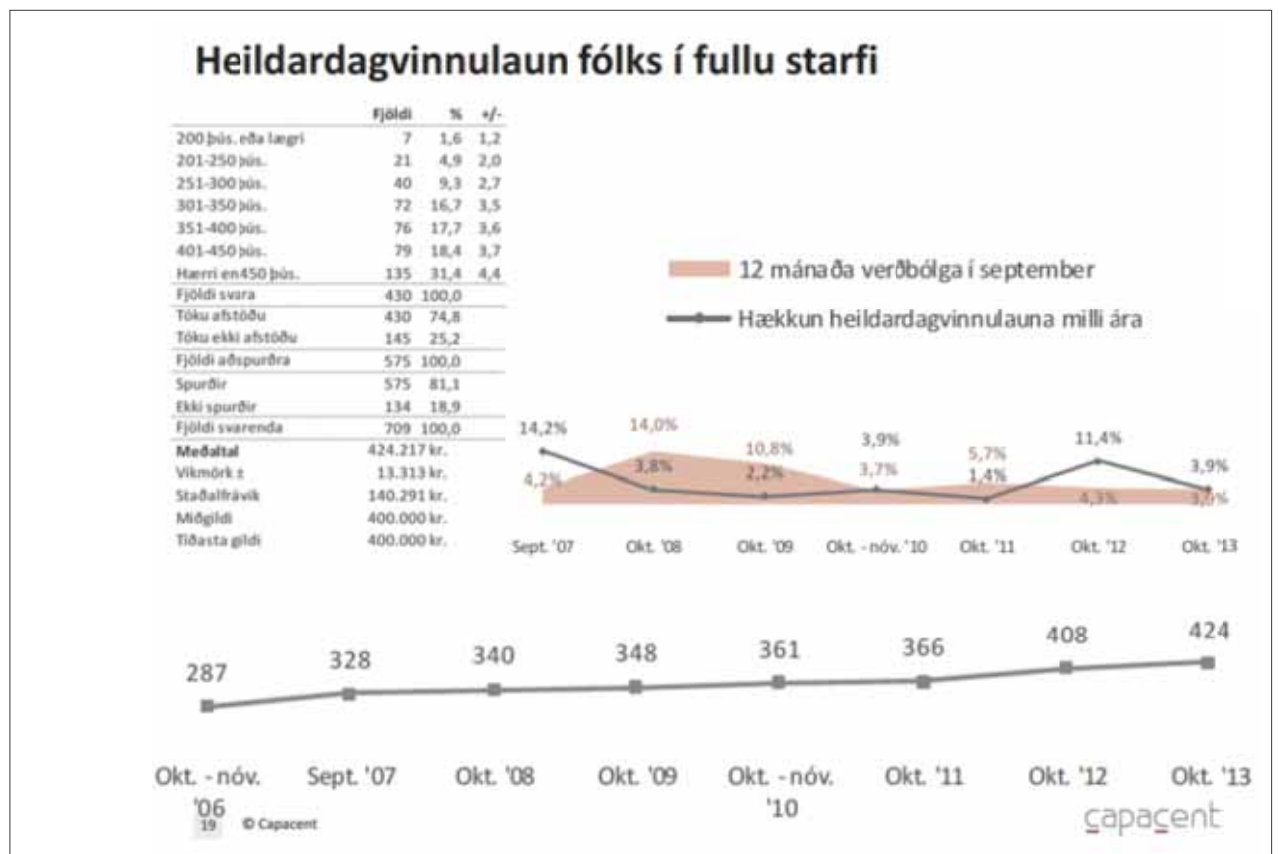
Heildardagvinnulaun fólks í fullu starfi

| | Fjöldi | % | +/- |
|---|---|---|---|
| 200 þús. eða lægri | 7 | 1,6 | 1,2 |
| 201-250 þús. | 21 | 4,9 | 2,0 |
| 251-300 þús. | 40 | 9,3 | 2,7 |
| 301-350 þús. | 72 | 16,7 | 3,5 |
| 351-400 þús. | 76 | 17,7 | 3,6 |
| 401-450 þús. | 79 | 18,4 | 3,7 |
| Hærri en450 þús. | 135 | 31,4 | 4,4 |
| Fjöldi svara | 430 | 100,0 | |
| Tóku afstöðu | 430 | 74,8 | |
| Tóku ekki afstöðu | 145 | 25,2 | |
| Fjöldi aðspurðra | 575 | 100,0 | |
| Spurðir | 575 | 81,1 | |
| Ekki spurðir | 134 | 18,9 | |
| Fjöldi svarenda | 709 | 100,0 | |
| Meðaltal | 424.217 kr. | | |
| Vikmörk ± | 13.313 kr. | | |
| Staðalfrávik | 140.291 kr. | | |
| Miðgildi | 400.000 kr. | | |
| Tíðasta gildi | 400.000 kr. | | |

12 mánaða verðbólga í september
Hækkun heildardagvinnulauna milli ára

14,2%
4,2%
14,0%
3,8%
10,8%
2,2%
3,9%
3,7%
5,7%
1,4%
11,4%
4,3%
3,9%
3,6%

Sept. '07
Okt. '08
Okt. '09
Okt. - nóv. '10
Okt. '11
Okt. '12
Okt. '13

287
328
340
348
361
366
408
424

Okt. - nóv. '06
Sept. '07
Okt. '08
Okt. '09
Okt. - nóv. '10
Okt. '11
Okt. '12
Okt. '13

19 © Capacent
capacent